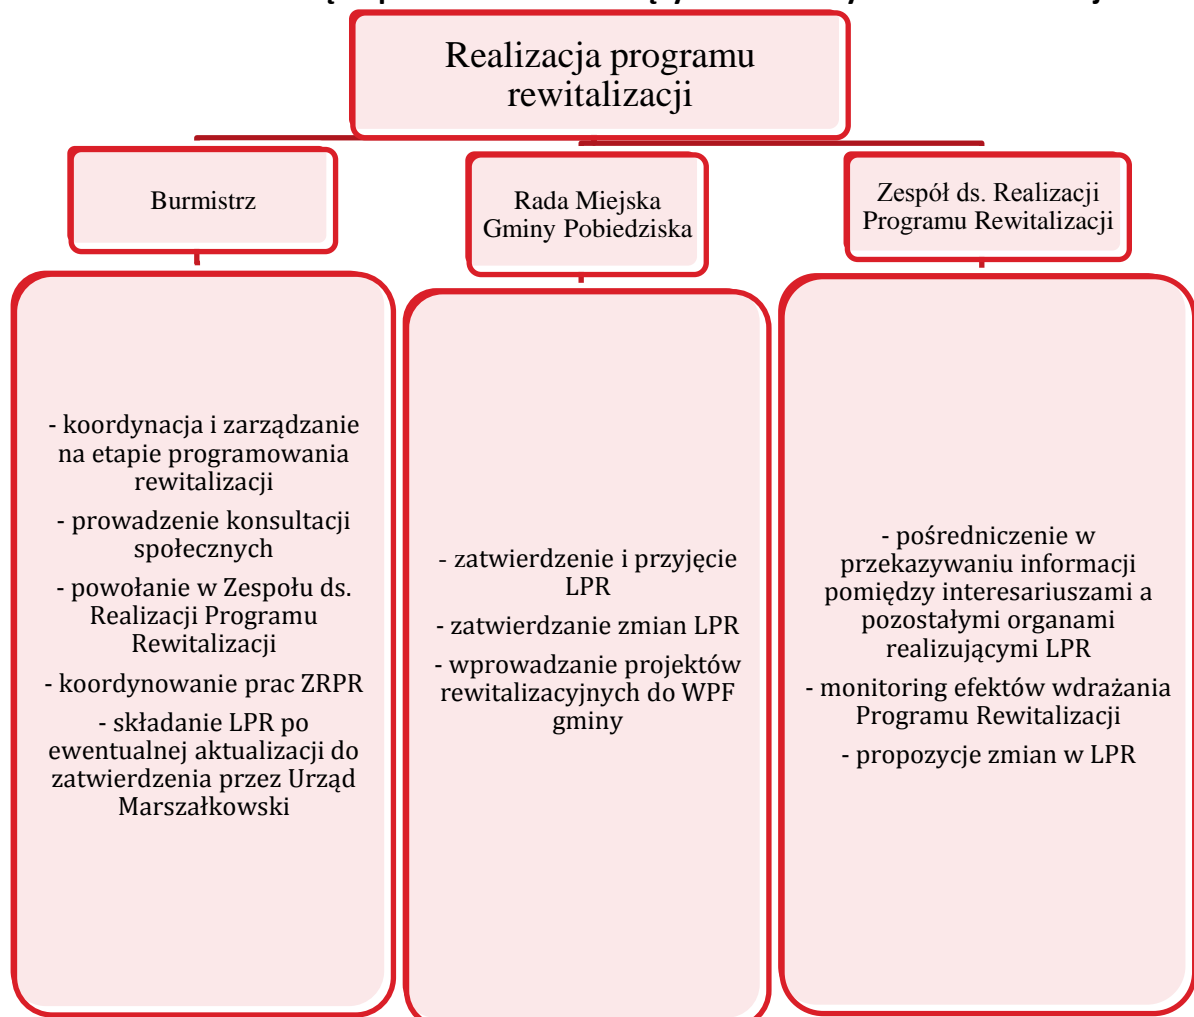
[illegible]

Realizacja programu rewitalizacji

Burmistrz

Rada Miejska Gminy Pobiedziska

Zespół ds. Realizacji Programu Rewitalizacji

- koordynacja i zarządzanie na etapie programowania rewitalizacji

- prowadzenie konsultacji społecznych

- powołanie w Zespołu ds. Realizacji Programu Rewitalizacji

- koordynowanie prac ZRPR

- składanie LPR po ewentualnej aktualizacji do zatwierdzenia przez Urząd Marszałkowski

- zatwierdzenie i przyjęcie LPR

- zatwierdzanie zmian LPR

- wprowadzanie projektów rewitalizacyjnych do WPF gminy

- pośredniczenie w przekazywaniu informacji pomiędzy interesariuszami a pozostałymi organami realizującymi LPR

- monitoring efektów wdrażania Programu Rewitalizacji

- propozycje zmian w LPR